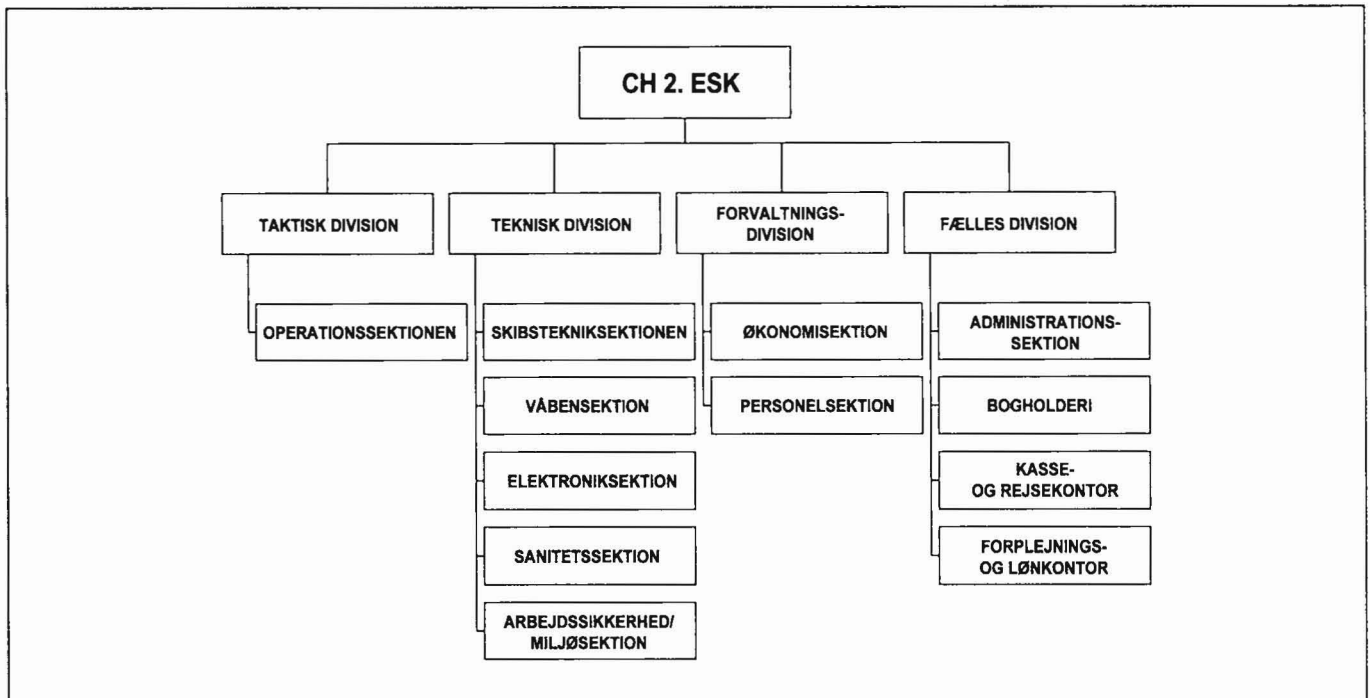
CH 2. ESK

TAKTISK DIVISION

OPERATIONSSEKTIONEN

TEKNISK DIVISION

SKIBSTEKNIKSEKTIONEN

VÅBENSEKTION

ELEKTRONIKSEKTION

SANITETSSEKTION

ARBEJDSSIKKERHED/ MILJØSEKTION

FORVALTNINGS-DIVISION

ØKONOMISEKTION

PERSONELSEKTION

FÆLLES DIVISION

ADMINISTRATIONS-SEKTION

BOGHOLDERI

KASSE- OG REJSEKONTOR

FORPLEJNINGS- OG LØNKONTOR